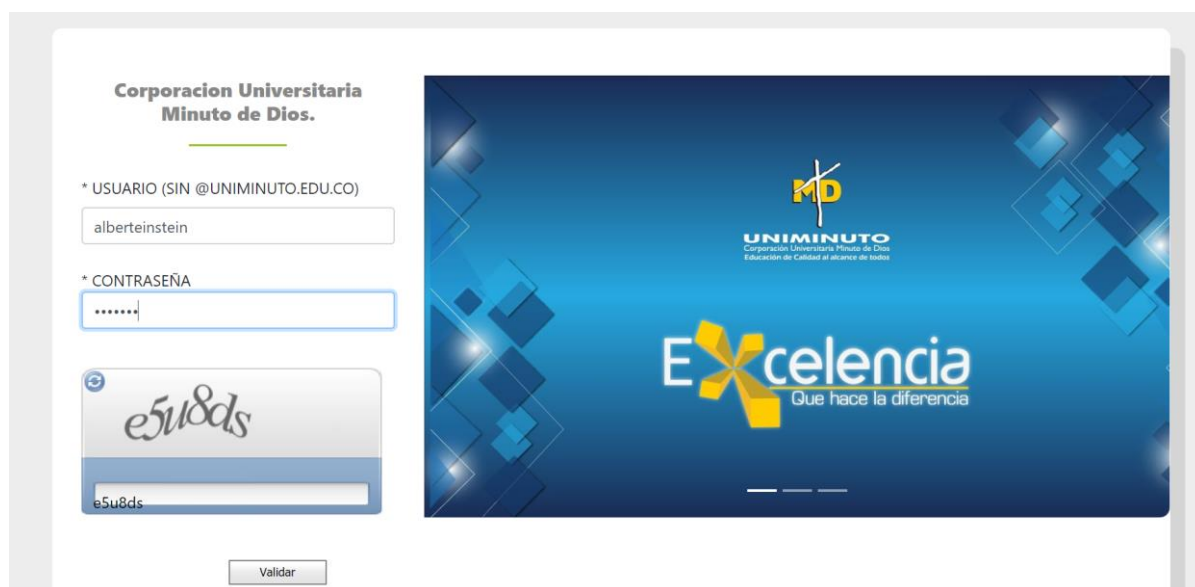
Corporacion Universitaria Minuto de Dios.

* USUARIO (SIN @UNIMINUTO.EDU.CO)

alberteinstein

* CONTRASEÑA

•••••••

e5u8ds

e5u8ds

Validar

MD

UNIMINUTO
Corporación Universitaria Minuto de Dios
Educación de Calidad al alcance de todos

EXcelencia
Que hace la diferencia